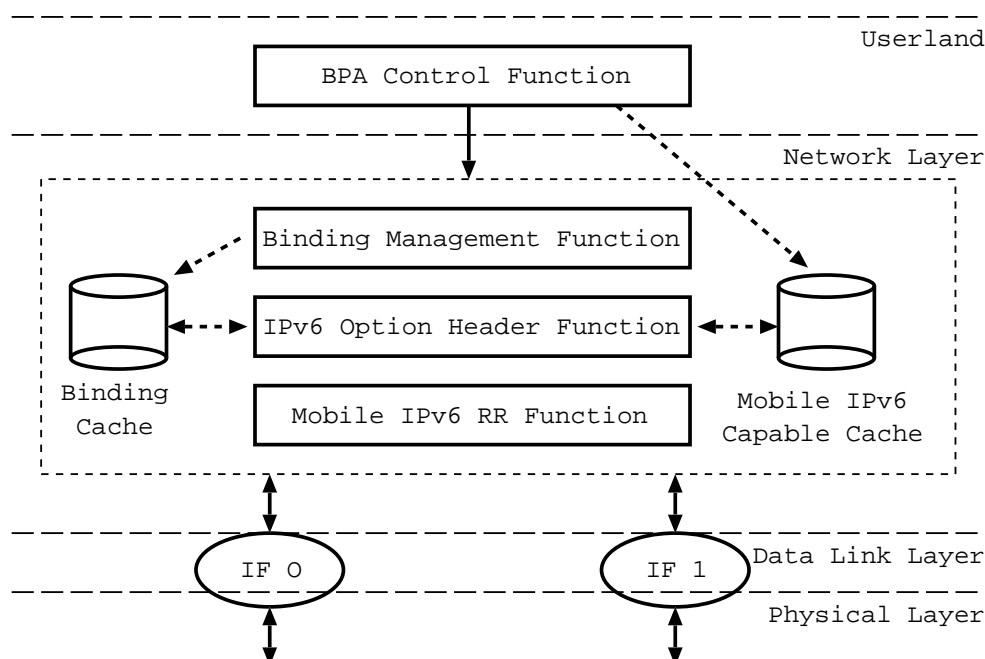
Userland

BPA Control Function

Network Layer

Binding Management Function

IPv6 Option Header Function

Binding Cache

Mobile IPv6 RR Function

Mobile IPv6 Capable Cache

Data Link Layer

IF 0

IF 1

Physical Layer